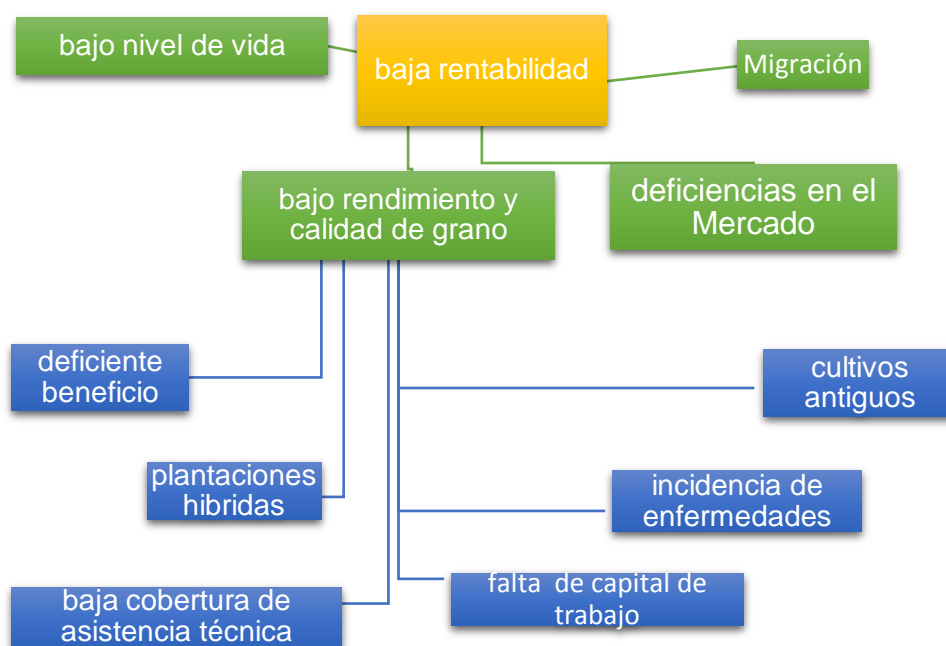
bajo nivel de vida

baja rentabilidad

Migración

bajo rendimiento y calidad de grano

deficiencias en el Mercado

deficiente beneficio

cultivos antiguos

plantaciones hibridas

incidencia de enfermedades

falta de capital de trabajo

baja cobertura de asistencia técnica